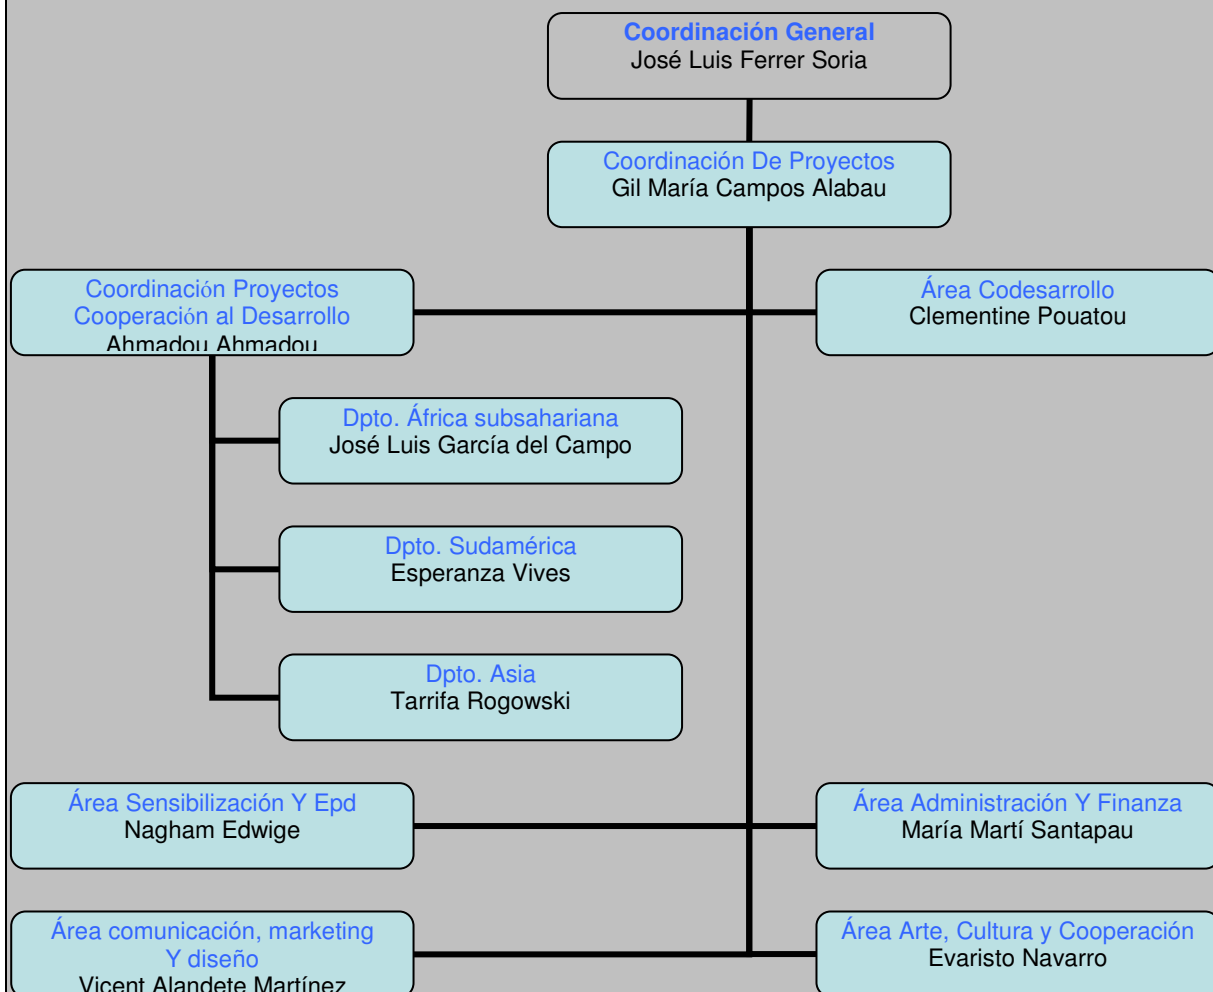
Coordinación General
José Luis Ferrer Soria

Coordinación De Proyectos
Gil María Campos Alabau

Coordinación Proyectos Cooperación al Desarrollo
Ahmadou Ahmadou

Área Codesarrollo
Clementine Pouatou

Dpto. África subsahariana
José Luis García del Campo

Dpto. Sudamérica
Esperanza Vives

Dpto. Asia
Tarrifa Rogowski

Área Sensibilización Y Epd
Nagham Edwige

Área Administración Y Finanza
María Martí Santapau

Área comunicación, marketing Y diseño
Vicent Alandete Martínez

Área Arte, Cultura y Cooperación
Evaristo Navarro